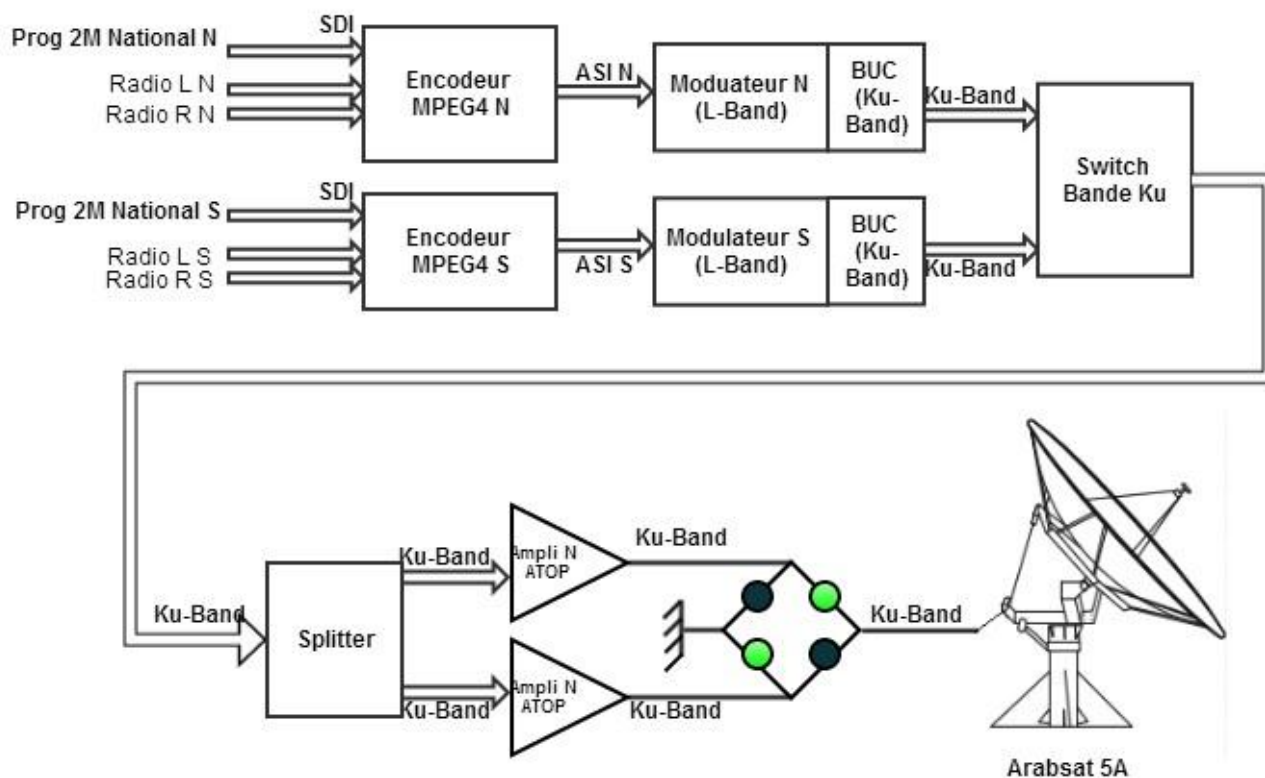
Prog 2M National N
SDI
Radio L N
Radio R N
Encodeur MPEG4 N
ASI N
Modulateur N (L-Band)
BUC (Ku-Band)
Ku-Band
Switch Bande Ku

Prog 2M National S
SDI
Radio L S
Radio R S
Encodeur MPEG4 S
ASI S
Modulateur S (L-Band)
BUC (Ku-Band)
Ku-Band

Ku-Band
Splitter
Ku-Band
Ampli N ATOP
Ku-Band
Ku-Band
Ampli N ATOP
Ku-Band
Ku-Band
Arabsat 5A